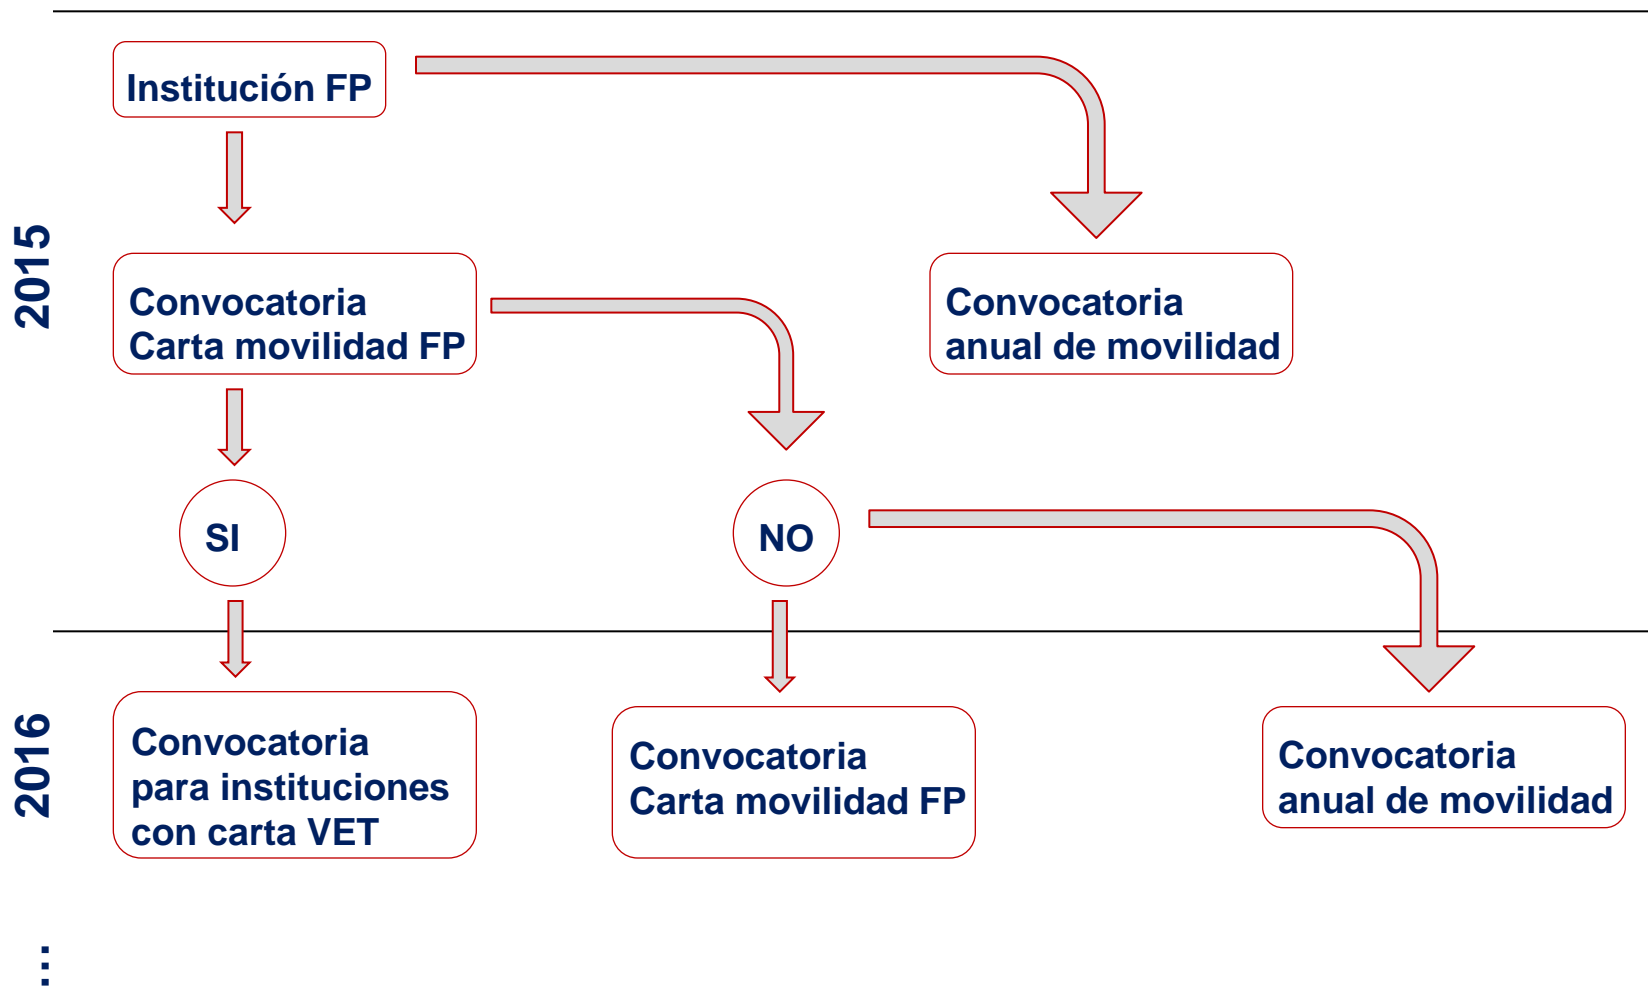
2015

Institución FP

Convocatoria
Carta movilidad FP

Convocatoria
anual de movilidad

SI

NO

2016

Convocatoria
para instituciones
con carta VET

Convocatoria
Carta movilidad FP

Convocatoria
anual de movilidad

…